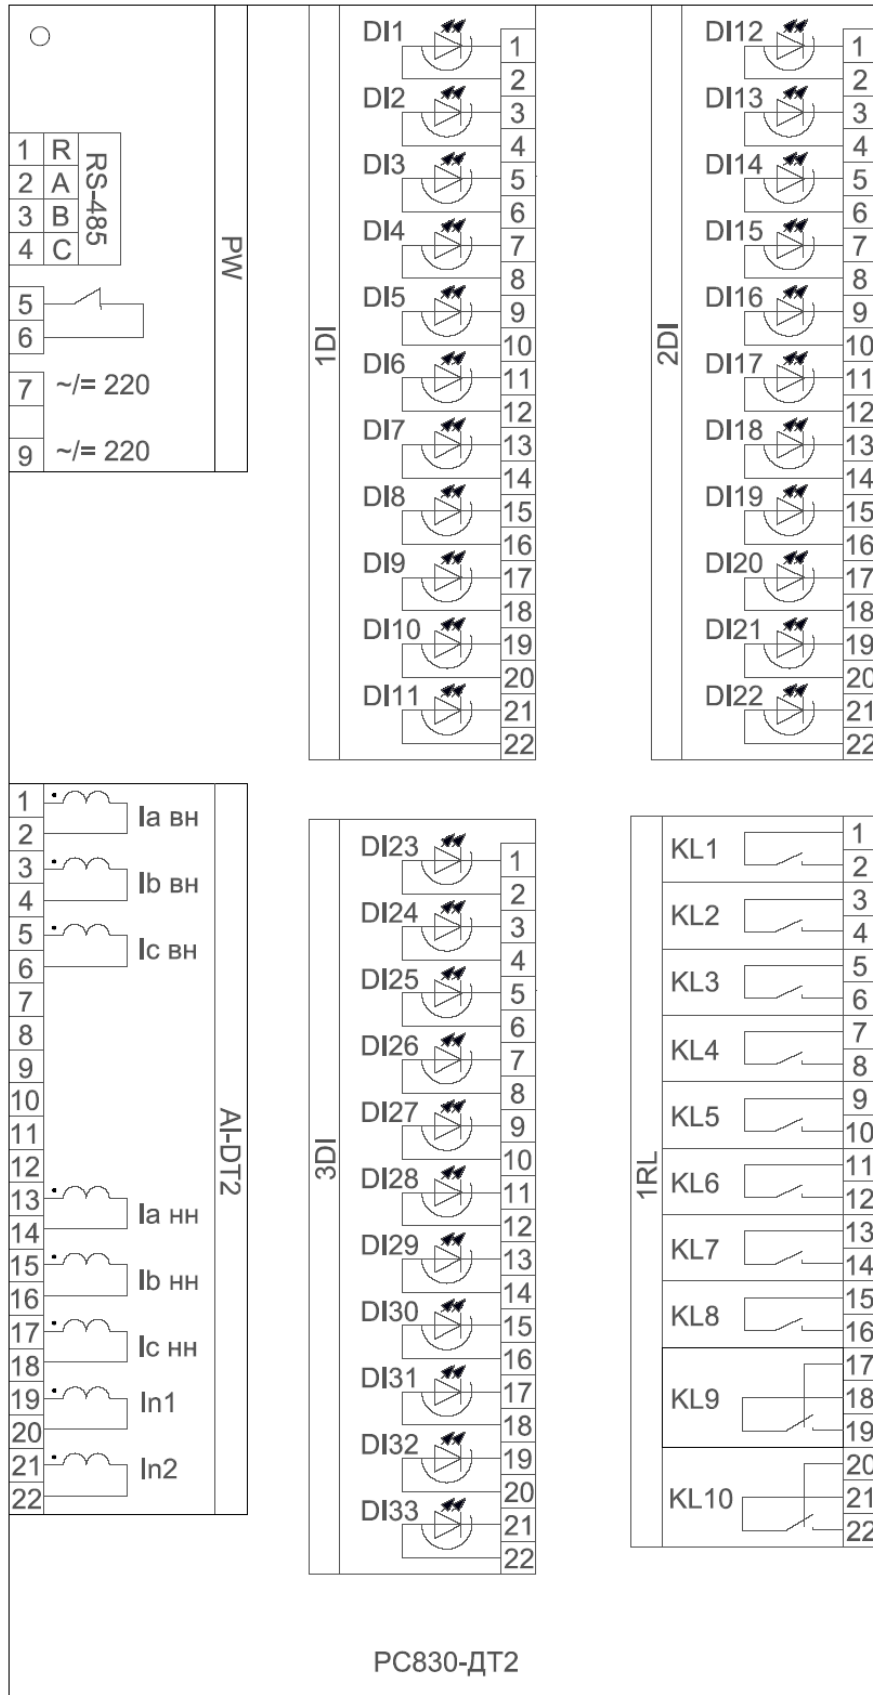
PW

| 1 | R |
|---|---|
| 2 | A |
| 3 | B |
| 4 | C |

RS-485

5
6
7 ~/= 220
9 ~/= 220

1DI

DI1 1 2
DI2 3 4
DI3 5 6
DI4 7 8
DI5 9 10
DI6 11 12
DI7 13 14
DI8 15 16
DI9 17 18
DI10 19 20
DI11 21 22

2DI

DI12 1 2
DI13 3 4
DI14 5 6
DI15 7 8
DI16 9 10
DI17 11 12
DI18 13 14
DI19 15 16
DI20 17 18
DI21 19 20
DI22 21 22

AI-DT2

1 2 Ia вн
3 4 Ib вн
5 6 Ic вн
7
8
9
10
11
12
13 14 Ia нн
15 16 Ib нн
17 18 Ic нн
19 20 In1
21 22 In2

3DI

DI23 1 2
DI24 3 4
DI25 5 6
DI26 7 8
DI27 9 10
DI28 11 12
DI29 13 14
DI30 15 16
DI31 17 18
DI32 19 20
DI33 21 22

1RL

KL1 1 2
KL2 3 4
KL3 5 6
KL4 7 8
KL5 9 10
KL6 11 12
KL7 13 14
KL8 15 16
KL9 17 18 19
KL10 20 21 22

РС830-ДТ2